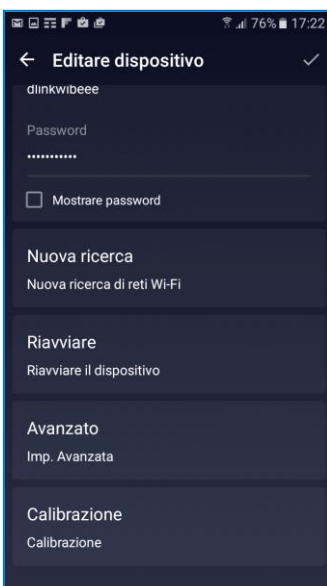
76% 17:22

← Editare dispositivo ✓

dlinkwibeee

Password
••••••••••••

Mostrare password

Nuova ricerca
Nuova ricerca di reti Wi-Fi

Riavviare
Riavviare il dispositivo

Avanzato
Imp. Avanzata

Calibrazione
Calibrazione